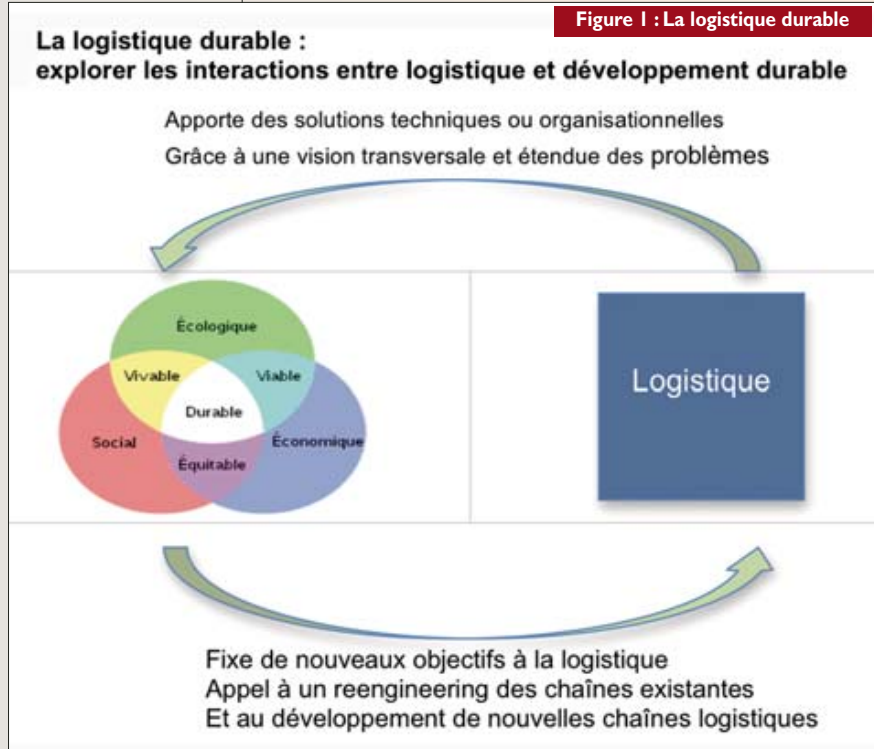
Figure 1 : La logistique durable

La logistique durable :
explorer les interactions entre logistique et développement durable

Apporte des solutions techniques ou organisationnelles
Grâce à une vision transversale et étendue des problèmes

Écologique
Vivable
Viable
Durable
Social
Équitable
Économique

Logistique

Fixe de nouveaux objectifs à la logistique
Appel à un reengineering des chaînes existantes
Et au développement de nouvelles chaînes logistiques